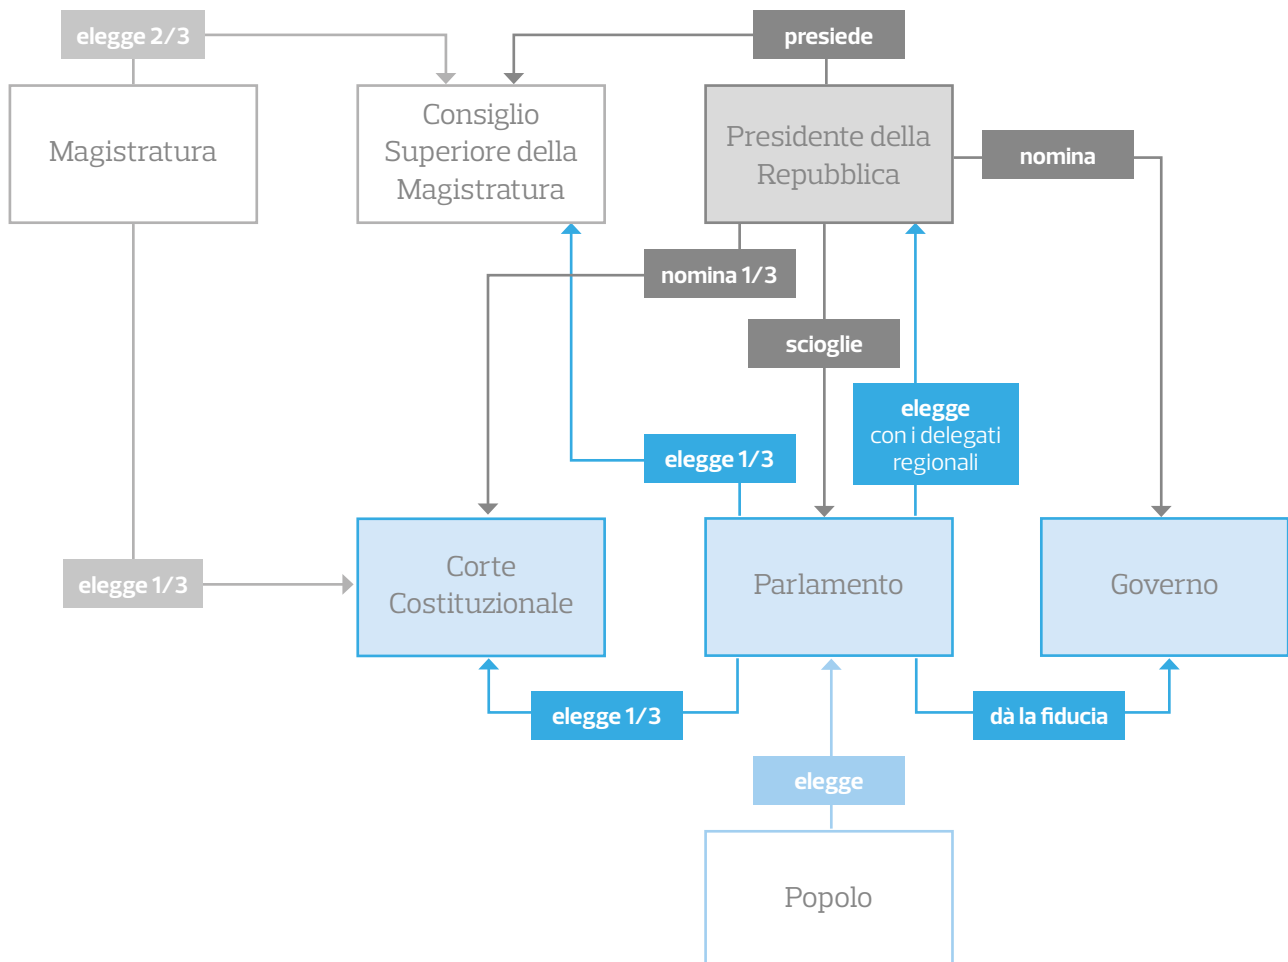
elegge 2/3

presiede

Magistratura

Consiglio Superiore della Magistratura

Presidente della Repubblica

nomina

nomina 1/3

scioglie

elegge con i delegati regionali

elegge 1/3

elegge 1/3

Corte Costituzionale

Parlamento

Governo

elegge 1/3

dà la fiducia

elegge

Popolo